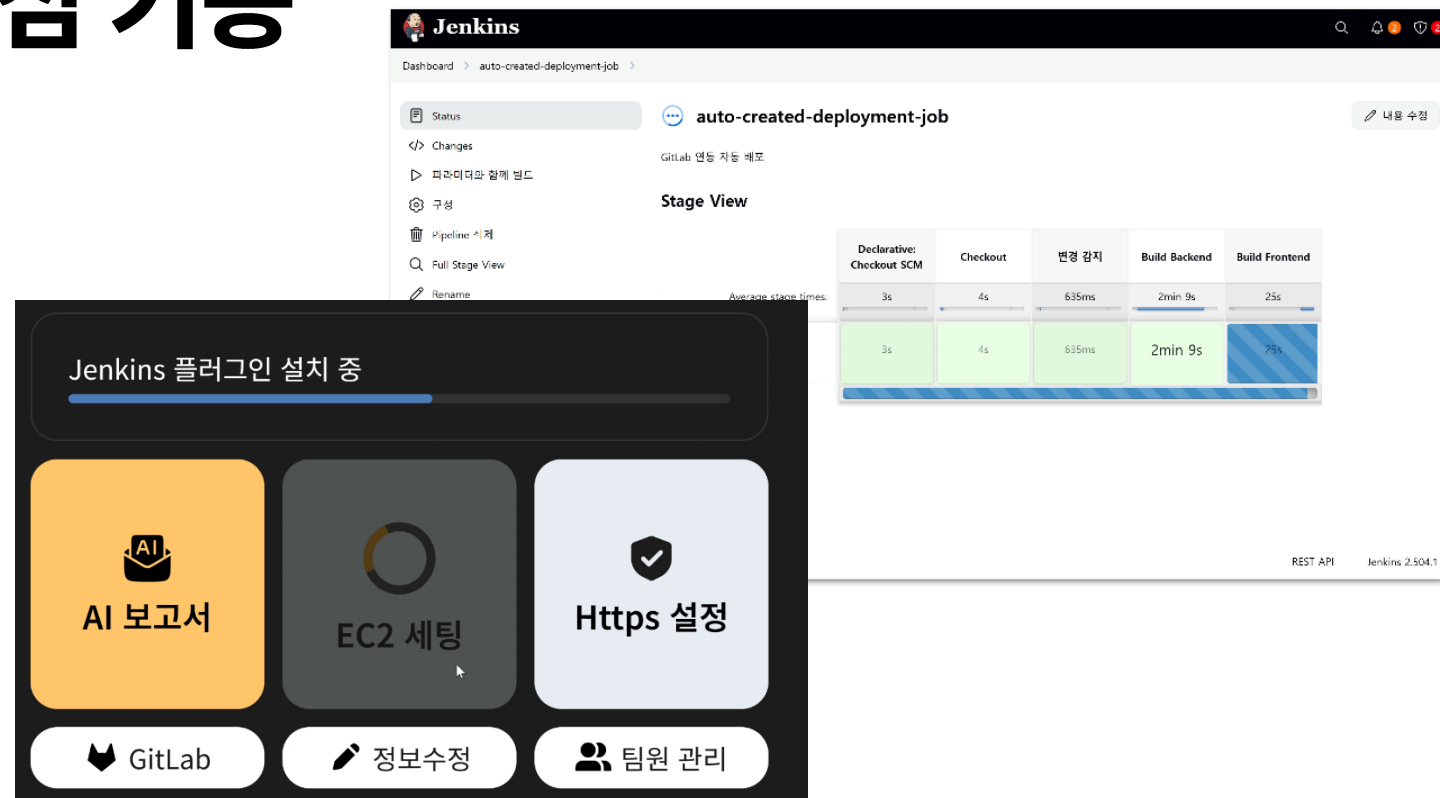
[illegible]

Jenkins

2 2

Dashboard > auto-created-deployment-job >

Status
Changes
파라미터와 함께 빌드
구성
Pipeline 삭제
Full Stage View
Rename

auto-created-deployment-job

내용 수정

GitLab 연동 자동 배포

Stage View

| | Declarative: Checkout SCM | Checkout | 변경 감지 | Build Backend | Build Frontend |
|---|---|---|---|---|---|
| Average stage times: | 3s | 4s | 635ms | 2min 9s | 25s |
| | 3s | 4s | 635ms | 2min 9s | 25s |

REST API Jenkins 2.504.1

Jenkins 플러그인 설치 중

AI

AI 보고서

EC2 세팅

Https 설정

GitLab

정보수정

팀원 관리